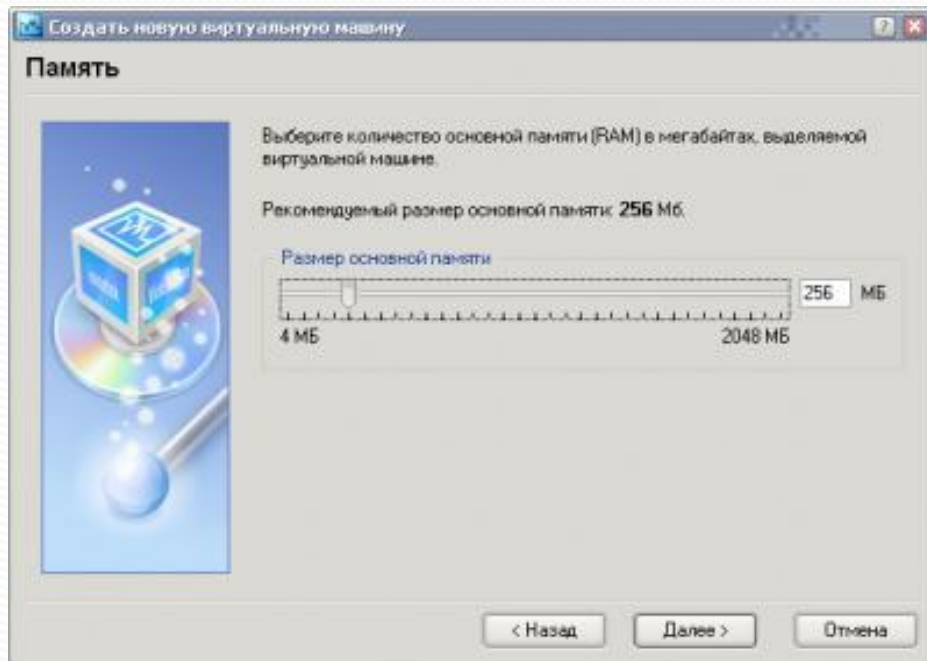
Создать новую виртуальную машину

Память

Выберите количество основной памяти (RAM) в мегабайтах, выделяемой виртуальной машине.

Рекомендуемый размер основной памяти: **256** Мб.

Размер основной памяти

256 МБ

4 МБ

2048 МБ

< Назад

Далее >

Отмена